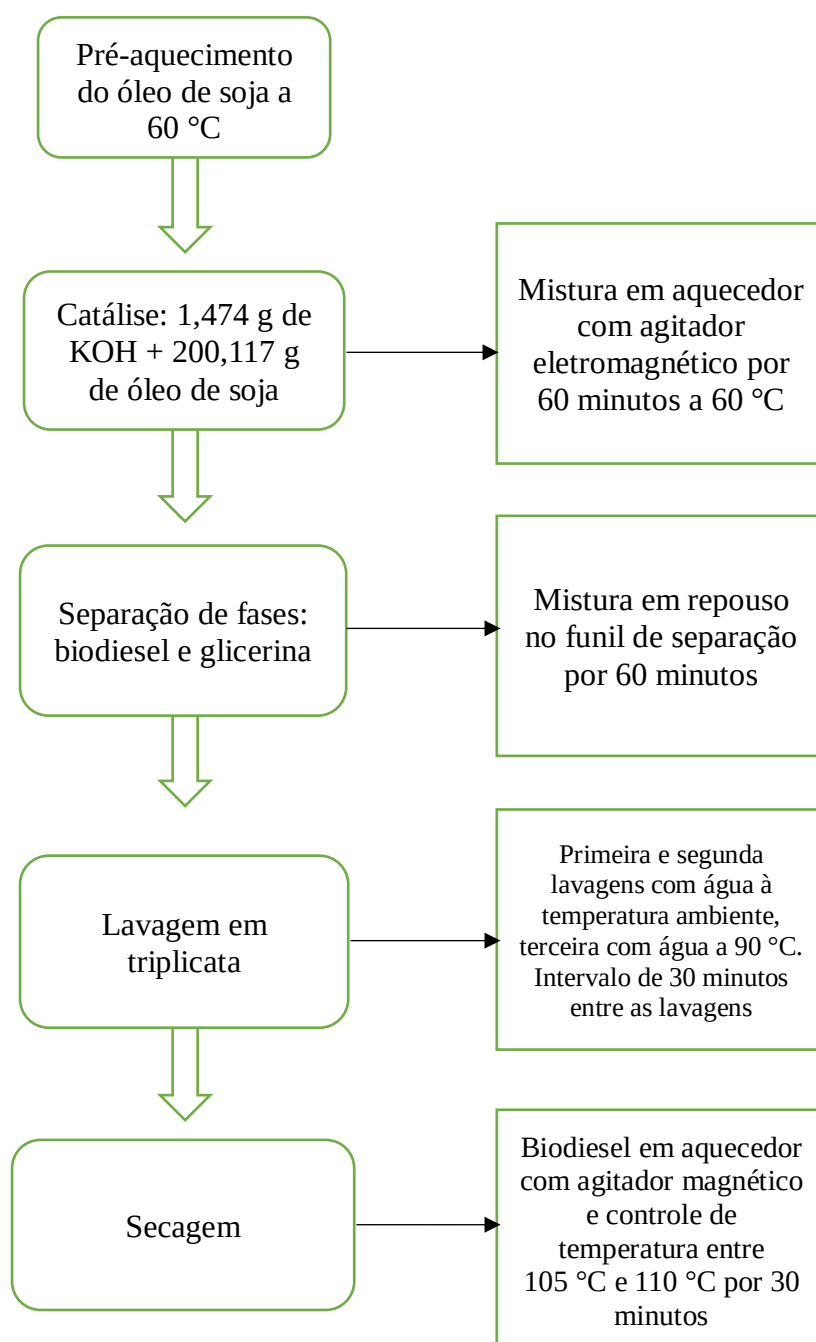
Pré-aquecimento do óleo de soja a 60 °C

Catálise: 1,474 g de KOH + 200,117 g de óleo de soja

Mistura em aquecedor com agitador eletromagnético por 60 minutos a 60 °C

Separação de fases: biodiesel e glicerina

Mistura em repouso no funil de separação por 60 minutos

Lavagem em triplicata

Primeira e segunda lavagens com água à temperatura ambiente, terceira com água a 90 °C. Intervalo de 30 minutos entre as lavagens

Secagem

Biodiesel em aquecedor com agitador magnético e controle de temperatura entre 105 °C e 110 °C por 30 minutos